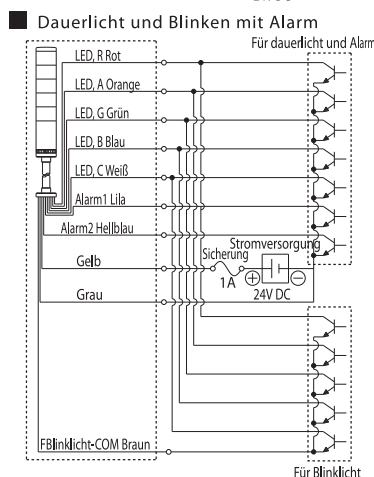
Dauerlicht und Blinken mit Alarm

Für dauerlicht und Alarm

LED, R Rot
LED, A Orange
LED, G Grün
LED, B Blau
LED, C Weiß
Alarm1 Lila
Alarm2 Hellblau
Gelb
Grau

Stromversorgung
Sicherung
1A
24V DC

FBlinklicht-COM Braun

Für Blinklicht